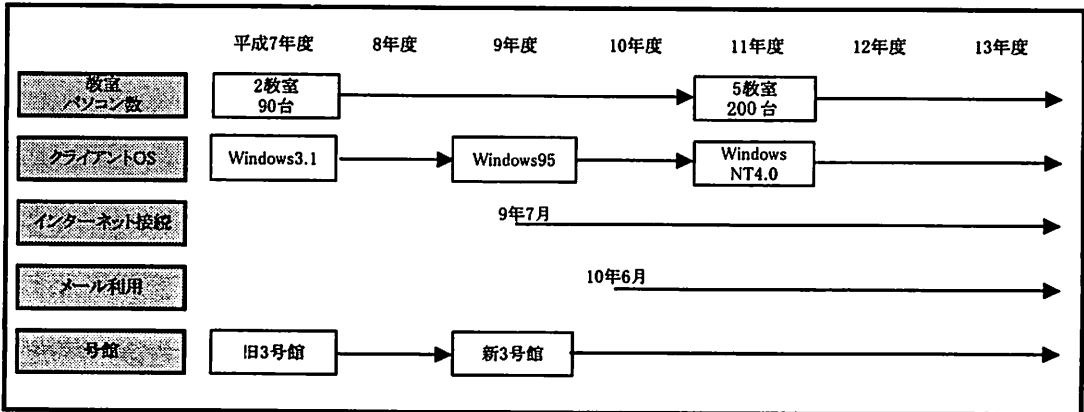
平成7年度 8年度 9年度 10年度 11年度 12年度 13年度

教室
パソコン数

2教室
90台

5教室
200台

クライアントOS

Windows3.1

Windows95

Windows
NT4.0

インターネット接続

9年7月

メール利用

10年6月

号館

旧3号館

新3号館